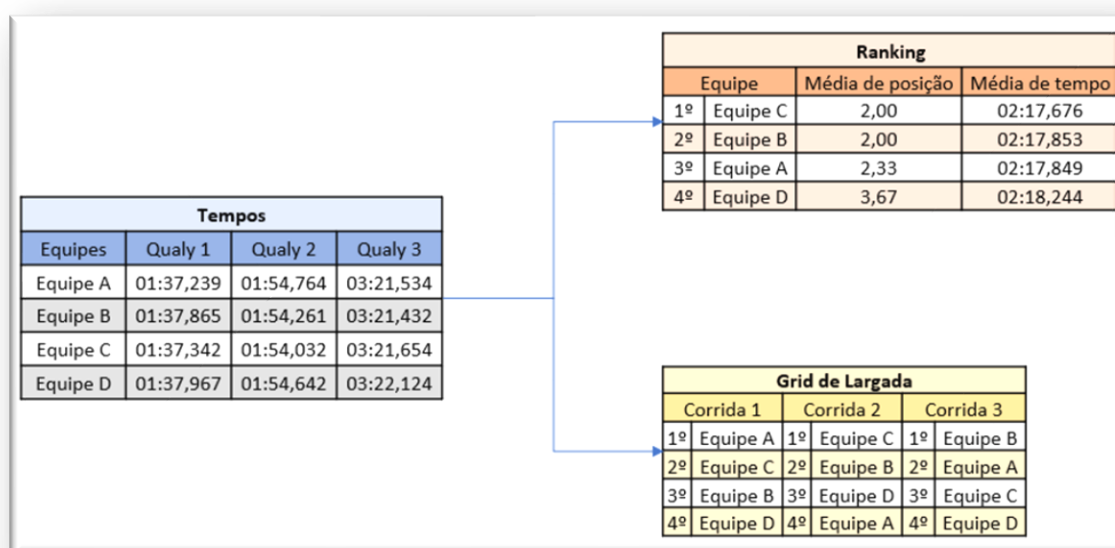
| Tempos | | | |
|---|---|---|---|
| Equipes | Qualy 1 | Qualy 2 | Qualy 3 |
| Equipe A | 01:37,239 | 01:54,764 | 03:21,534 |
| Equipe B | 01:37,865 | 01:54,261 | 03:21,432 |
| Equipe C | 01:37,342 | 01:54,032 | 03:21,654 |
| Equipe D | 01:37,967 | 01:54,642 | 03:22,124 |

| Ranking | | | |
|---|---|---|---|
| Equipe | | Média de posição | Média de tempo |
| 1º | Equipe C | 2,00 | 02:17,676 |
| 2º | Equipe B | 2,00 | 02:17,853 |
| 3º | Equipe A | 2,33 | 02:17,849 |
| 4º | Equipe D | 3,67 | 02:18,244 |

| Grid de Largada | | | | | |
|---|---|---|---|---|---|
| Corrida 1 | | Corrida 2 | | Corrida 3 | |
| 1º | Equipe A | 1º | Equipe C | 1º | Equipe B |
| 2º | Equipe C | 2º | Equipe B | 2º | Equipe A |
| 3º | Equipe B | 3º | Equipe D | 3º | Equipe C |
| 4º | Equipe D | 4º | Equipe A | 4º | Equipe D |